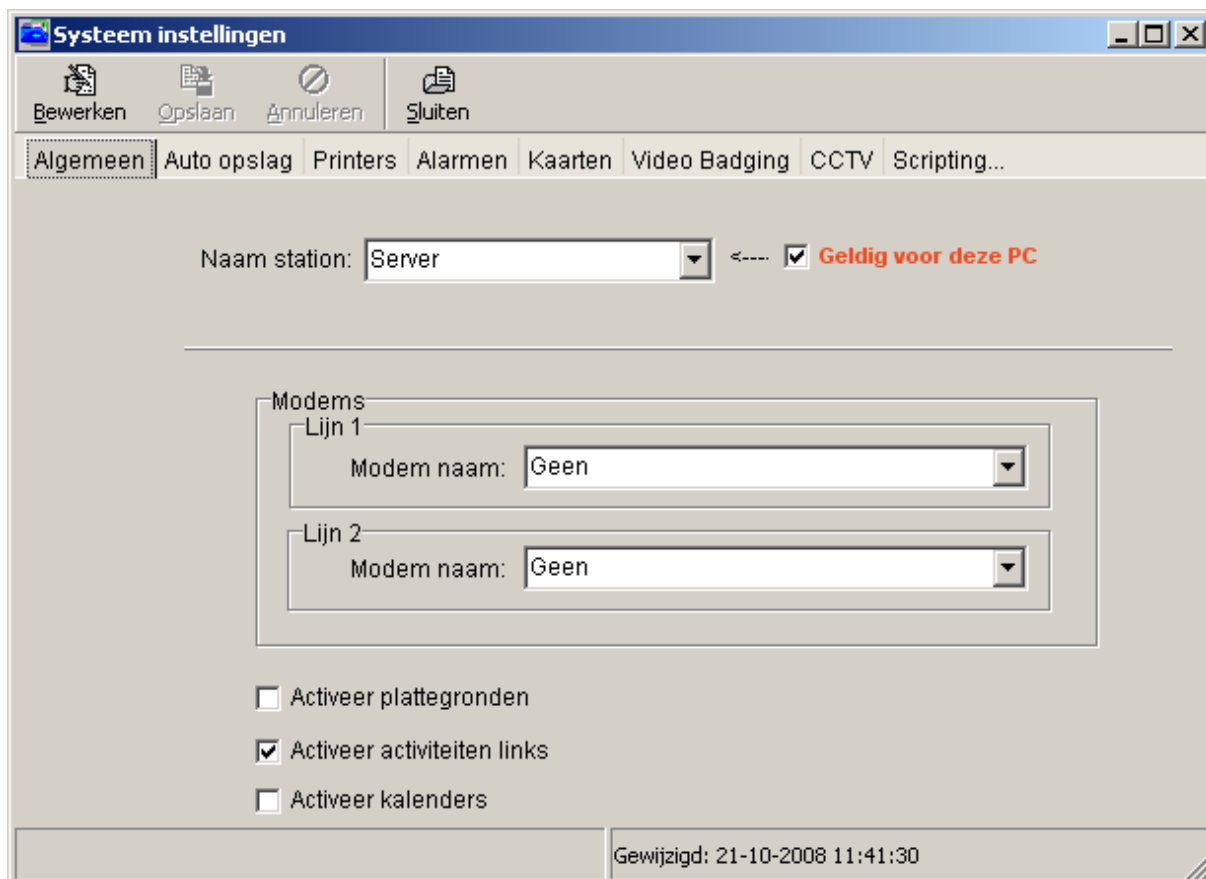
Systeem instellingen

Bewerken Opslaan Annuleren Sluiten

Algemeen Auto opslag Printers Alarmen Kaarten Video Badging CCTV Scripting...

Naam station: Server <---- Geldig voor deze PC

Modems
Lijn 1
Modem naam: Geen
Lijn 2
Modem naam: Geen

Activeer plattegronden
Activeer activiteiten links
Activeer kalenders

Gewijzigd: 21-10-2008 11:41:30